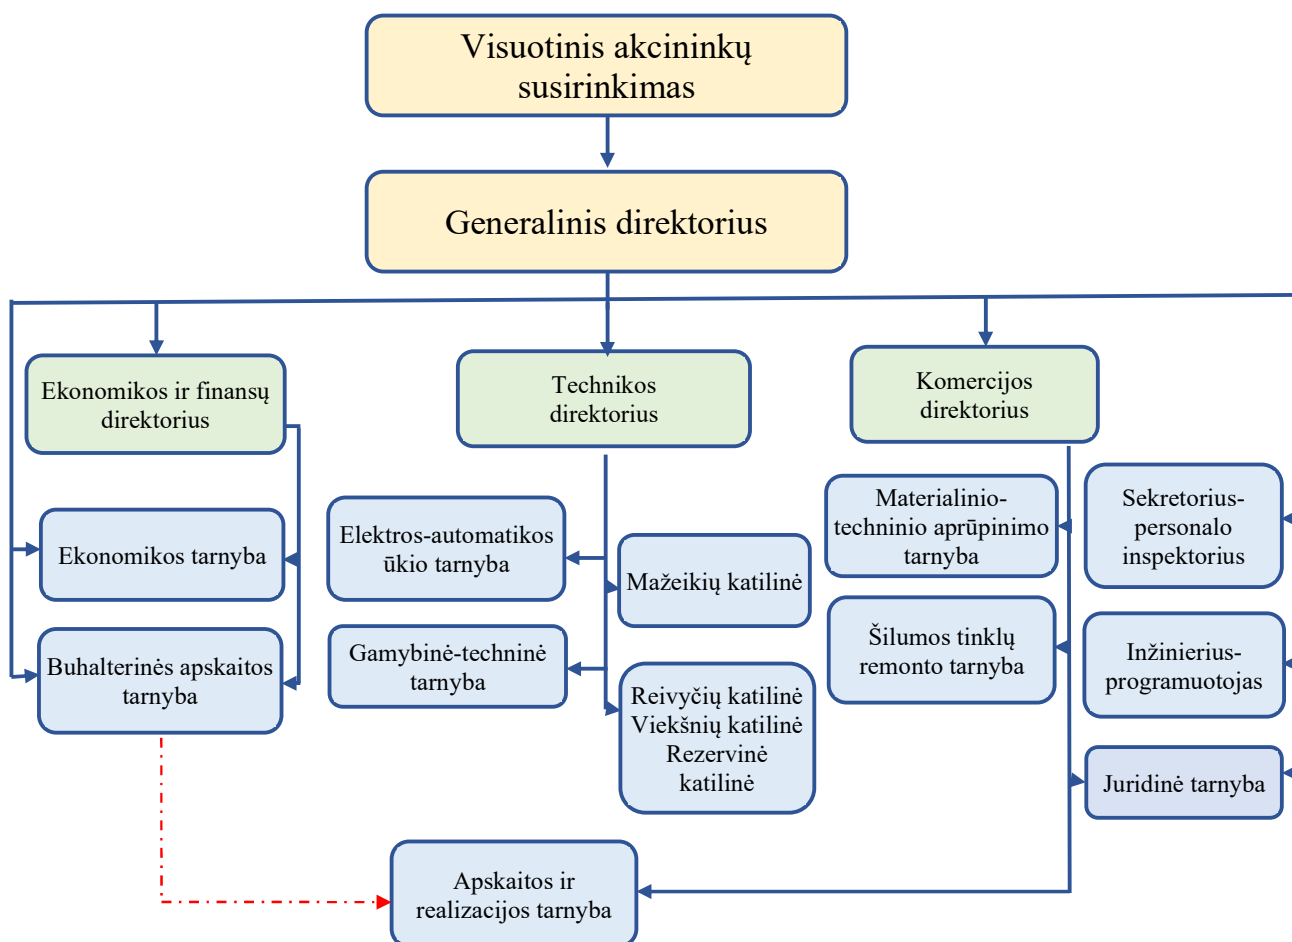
Visuotinis akcininkų susirinkimas

Generalinis direktorius

Ekonomikos ir finansų direktorius

Technikos direktorius

Komercijos direktorius

Ekonomikos tarnyba

Buhalterinės apskaitos tarnyba

Elektros-automatikos ūkio tarnyba

Gamybinė-techninė tarnyba

Mažeikių katilinė

Reivyčių katilinė
Viekšnių katilinė
Rezervinė katilinė

Materialinio-techninio aprūpinimo tarnyba

Šilumos tinklų remonto tarnyba

Sekretorius-personalo inspektorius

Inžinierius-programuotojas

Juridinė tarnyba

Apskaitos ir realizacijos tarnyba